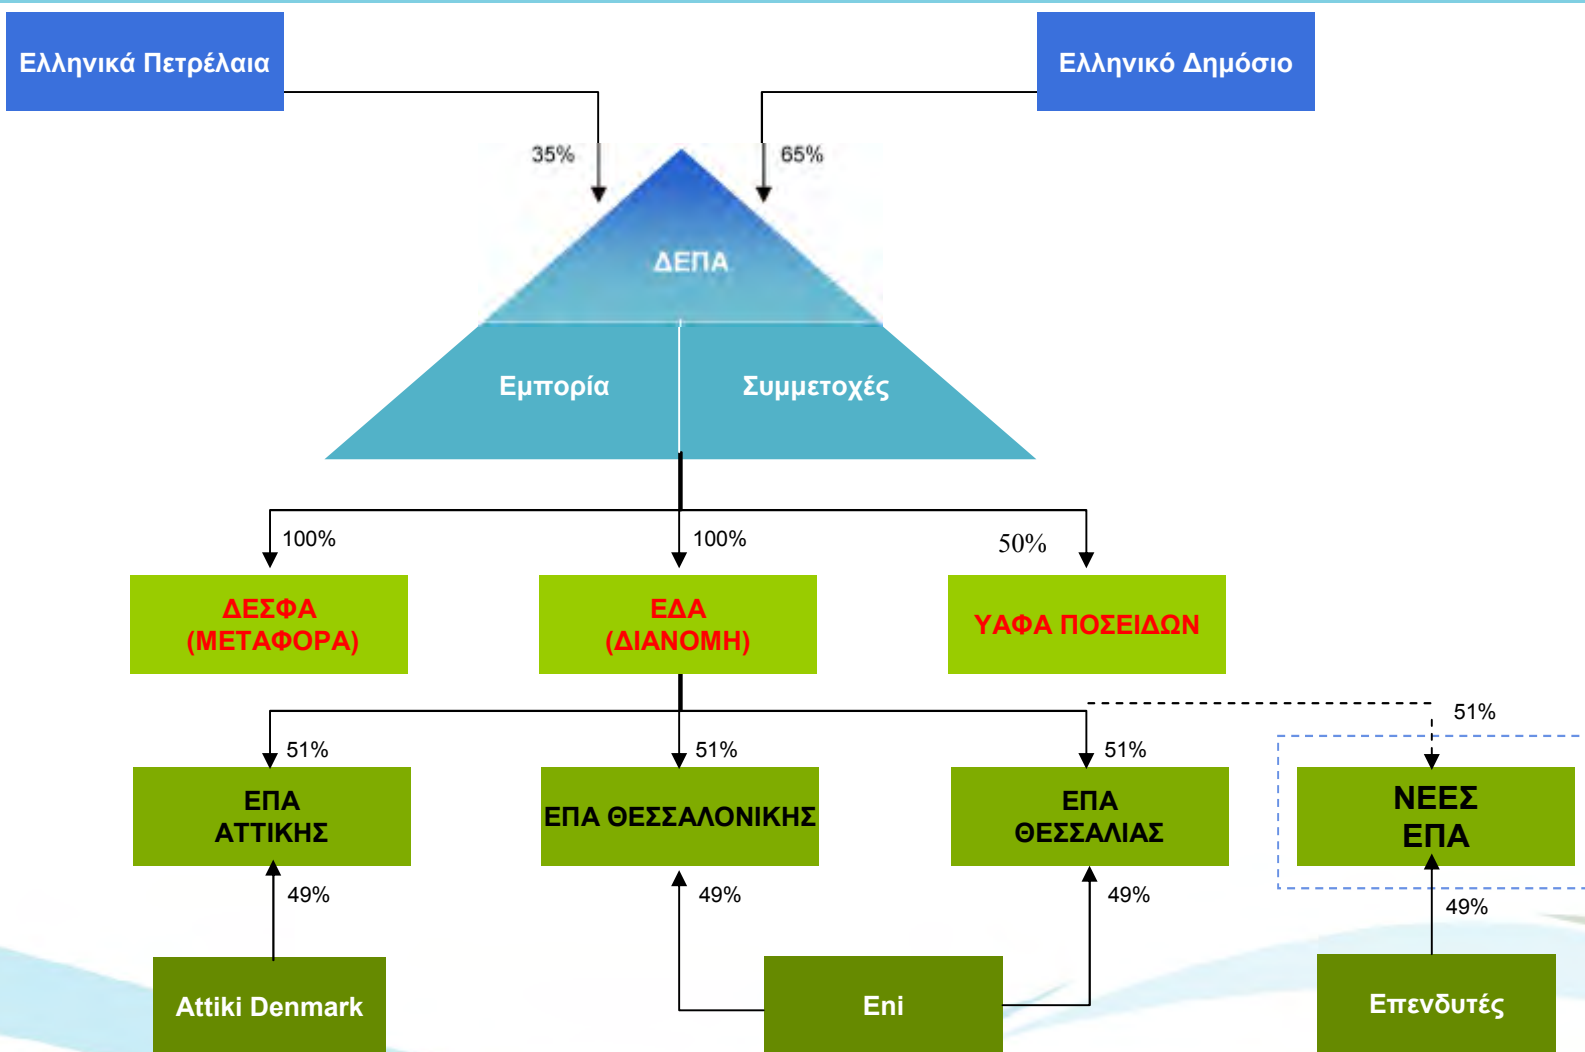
Ελληνικά Πετρέλαια

Ελληνικό Δημόσιο

35%

65%

ΔΕΠΑ

Εμπορία

Συμμετοχές

100%

100%

50%

ΔΕΣΦΑ (ΜΕΤΑΦΟΡΑ)

ΕΔΑ (ΔΙΑΝΟΜΗ)

ΥΑΦΑ ΠΟΣΕΙΔΩΝ

51%

51%

51%

51%

ΕΠΑ ΑΤΤΙΚΗΣ

ΕΠΑ ΘΕΣΣΑΛΟΝΙΚΗΣ

ΕΠΑ ΘΕΣΣΑΛΙΑΣ

ΝΕΕΣ ΕΠΑ

49%

49%

49%

49%

Attiki Denmark

Eni

Επενδυτές